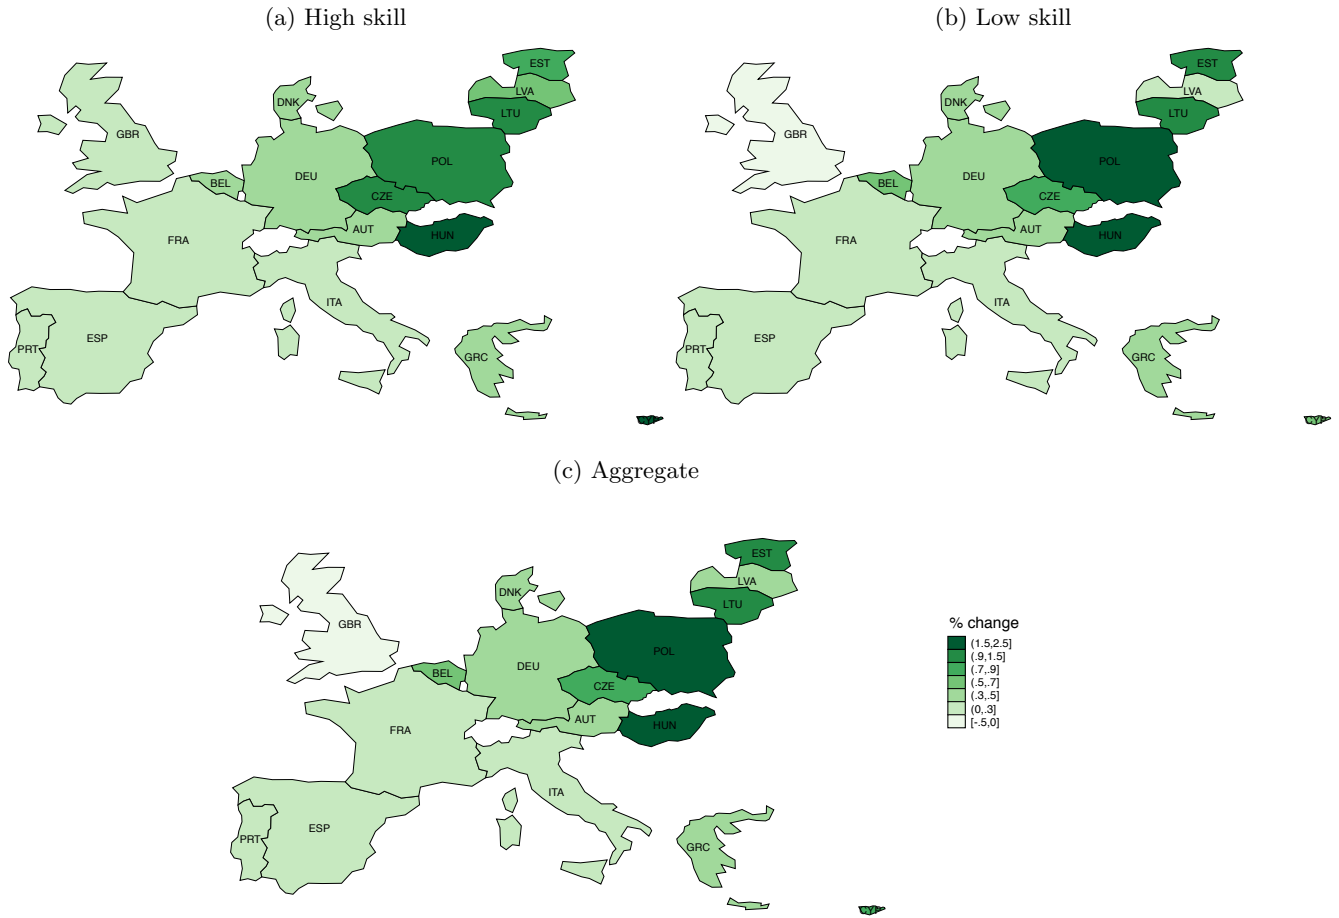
(a) High skill

EST
LVA
LTU
DNK
GBR
POL
DEU
BEL
CZE
FRA
AUT
HUN
ITA
PRT
ESP
GRC

(b) Low skill

EST
LVA
LTU
DNK
GBR
POL
DEU
BEL
CZE
FRA
AUT
HUN
ITA
PRT
ESP
GRC

(c) Aggregate

EST
LVA
LTU
DNK
GBR
POL
DEU
BEL
CZE
FRA
AUT
HUN
ITA
PRT
ESP
GRC

% change
(1.5,2.5]
(.9,1.5]
(.7,.9]
(.5,.7]
(.3,.5]
(0,.3]
[-.5,0]